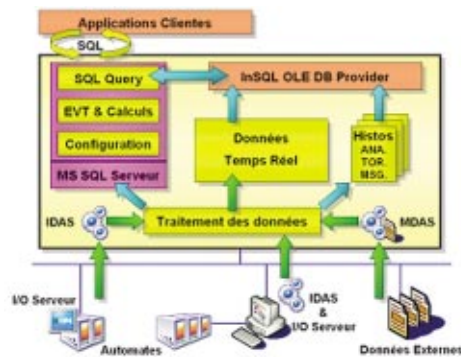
Applications Clientes

SQL

SQL Query

InSQL OLE DB Provider

EVT & Calculs

Configuration

Données
Temps Réel

Histos
ANA.
TOR.
MSG.

MS SQL Serveur

IDAS

Traitement des données

MDAS

I/O Serveur

IDAS
&
I/O Serveur

Automates

Données Externes